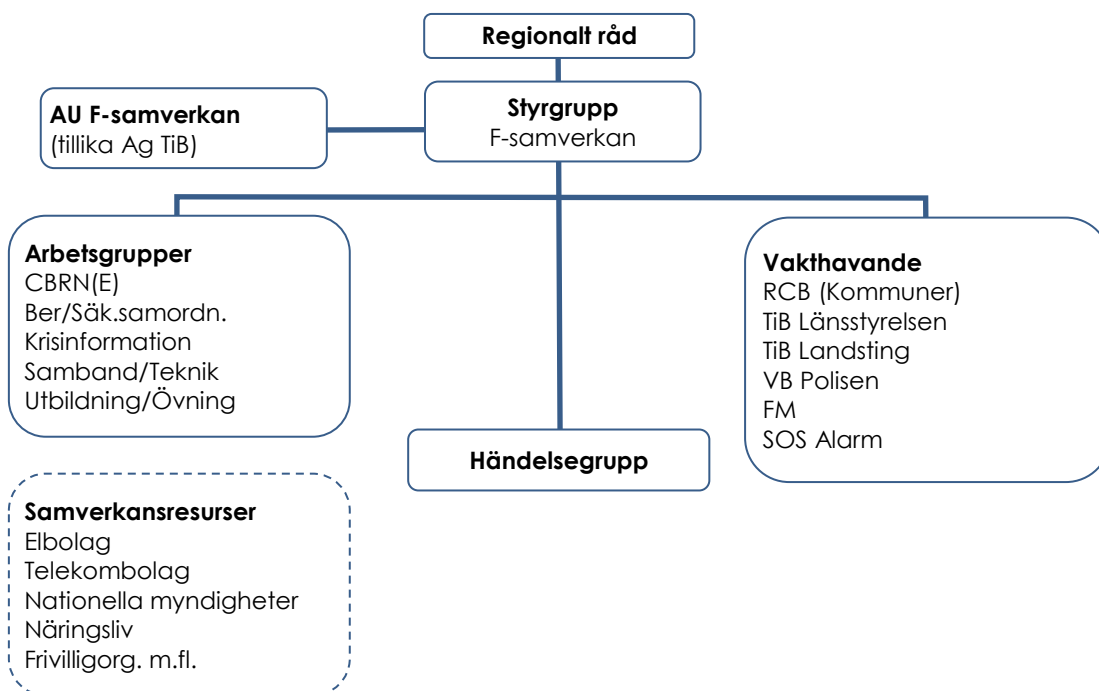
Regionalt råd

AU F-samverkan
(tillika Ag TiB)

Styrgrupp
F-samverkan

Arbetsgrupper
CBRN(E)
Ber/Säk.samordn.
Krisinformation
Samband/Teknik
Utbildning/Övning

Händelsegrupp

Vakthavande
RCB (Kommuner)
TiB Länsstyrelsen
TiB Landsting
VB Polisen
FM
SOS Alarm

Samverkansresurser
Elbolag
Telekombolag
Nationella myndigheter
Näringsliv
Frivilligorg. m.fl.